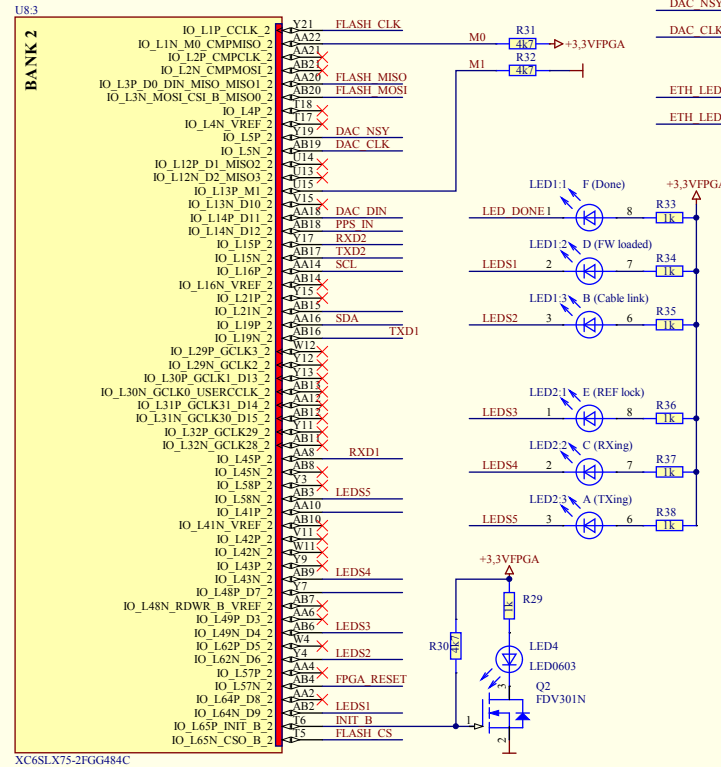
U8:3

BANK 2

IO_L1P_CCLK_2 Y21 FLASH_CLK
IO_L1N_M0_CMPMISO_2 AA22 M0 R31 4k7 +3,3VFPGA
IO_L2P_CMPCLK_2 AA21
IO_L2N_CMPMOSI_2 AB21 M1 R32 4k7
IO_L3P_D0_DIN_MISO_MISO1_2 AA20 FLASH_MISO
IO_L3N_MOSI_CSI_B_MISO0_2 AB20 FLASH_MOSI
IO_L4P_2 T18
IO_L4N_VREF_2 T17
IO_L5P_2 Y19 DAC_NSY
IO_L5N_2 AB19 DAC_CLK
IO_L12P_D1_MISO2_2 U14
IO_L12N_D2_MISO3_2 U13
IO_L13P_M1_2 U15
IO_L13N_D10_2 V15
IO_L14P_D11_2 AA18 DAC_DIN
IO_L14N_D12_2 AB18 PPS_IN
IO_L15P_2 Y17 RXD2
IO_L15N_2 AB17 TXD2
IO_L16P_2 AA14 SCL
IO_L16N_VREF_2 AB14
IO_L21P_2 Y15
IO_L21N_2 AB15
IO_L19P_2 AA16 SDA
IO_L19N_2 AB16 TXD1
IO_L29P_GCLK3_2 W12
IO_L29N_GCLK2_2 Y12
IO_L30P_GCLK1_D13_2 Y13
IO_L30N_GCLK0_USERCCLK_2 AB13
IO_L31P_GCLK31_D14_2 AA12
IO_L31N_GCLK30_D15_2 AB12
IO_L32P_GCLK29_2 Y11
IO_L32N_GCLK28_2 AB11
IO_L45P_2 AA8 RXD1
IO_L45N_2 AB8
IO_L58P_2 Y3
IO_L58N_2 AB3 LEDS5
IO_L41P_2 AA10
IO_L41N_VREF_2 AB10
IO_L42P_2 V11
IO_L42N_2 W11
IO_L43P_2 Y9
IO_L43N_2 AB9 LEDS4
IO_L48P_D7_2 Y7
IO_L48N_RDWR_B_VREF_2 AB7
IO_L49P_D3_2 AA6
IO_L49N_D4_2 AB6 LEDS3
IO_L62P_D5_2 W4
IO_L62N_D6_2 Y4 LEDS2
IO_L57P_2 AA4
IO_L57N_2 AB4 FPGA_RESET
IO_L64P_D8_2 AA2
IO_L64N_D9_2 AB2 LEDS1
IO_L65P_INIT_B_2 T6 INIT_B
IO_L65N_CSO_B_2 T5 FLASH_CS

XC6SLX75-2FGG484C

DAC_NSY
DAC_CLK
ETH_LED
ETH_LED

+3,3VFPGA
LED1:1 F (Done)
LED_DONE 1 8 R33 1k
LED1:2 D (FW loaded)
LEDS1 2 7 R34 1k
LED1:3 B (Cable link)
LEDS2 3 6 R35 1k
LED2:1 E (REF lock)
LEDS3 1 8 R36 1k
LED2:2 C (RXing)
LEDS4 2 7 R37 1k
LED2:3 A (TXing)
LEDS5 3 6 R38 1k

+3,3VFPGA
R29 1k
R30 4k7
LED4
LED0603
Q2
FDV301N
3
1
2